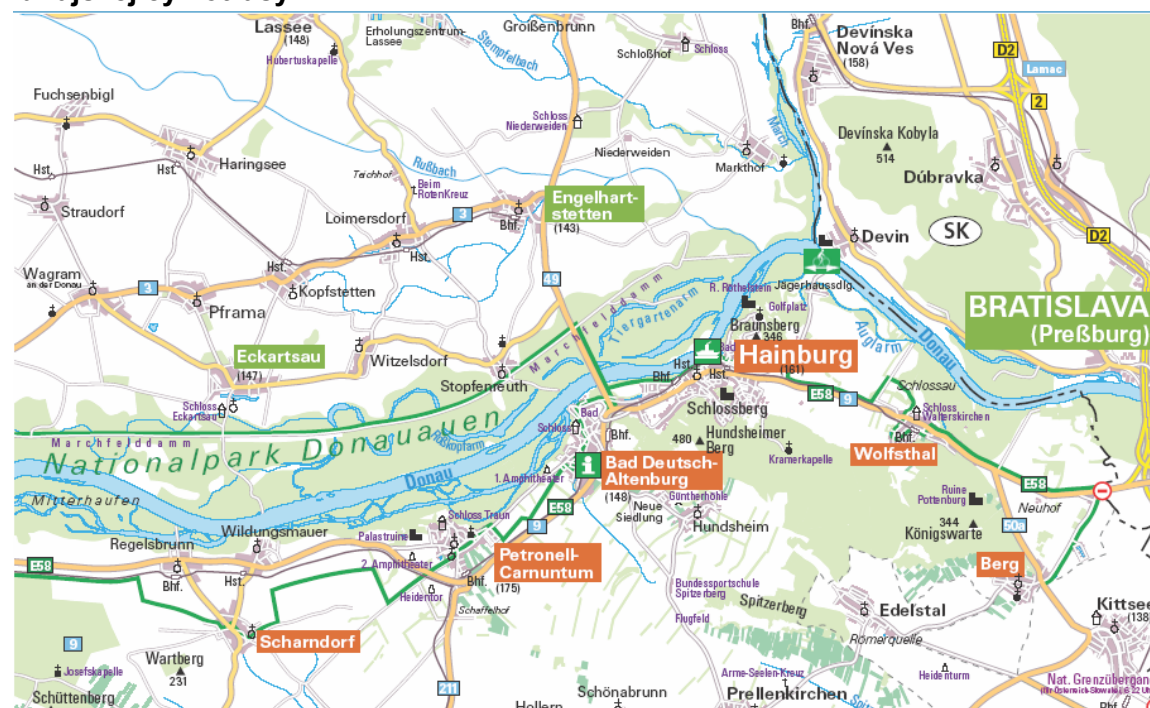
Lassee
(148)
Hubertuskapelle
Erholungszentrum-Lassee
Stempfelbach
Groißenbrunn
Schloßhof
Schloss
Bhf.
Devínska Nová Ves
(158)
D2
Lamač
2
Fuchsenbigl
Haringsee
Hst.
Hst.
Schloss Niederweiden
Rußbach
Teichhof
Beim Roten Kreuz
Niederweiden
Markthof
March
Devínska Kobyla
514
Dúbravka
Straudorf
Loimersdorf
3
Hst.
Bhf.
Engelhartstetten
(143)
Devin
SK
D2
Wagram an der Donau
3
Hst.
Kopfstetten
Pframa
49
Marchfelddamm
R. Röthelstein
Golfplatz
Jägerhausdlg.
Tiergartenarm
Braunsberg
346
Hainburg
(161)
Auarm
Donau
BRATISLAVA
(Preßburg)
Eckartsau
(147)
Witzelsdorf
Stopfenreuth
Marchfelddamm
Hst.
Bhf.
Hst.
E58
9
Schlossau
Schloss Eckartsau
Schlossberg
Schloss Walterskirchen
Bad
Schloss
Bhf.
480
Hundsheimer Berg
Bhf.
Marchfelddamm
Rosskopfarm
Kramerkapelle
Wolfsthal
Nationalpark Donauauen
Bad Deutsch-Altenburg
(148)
1. Amphitheater
Donau
Güntherhöhle
Ruine Pottenburg
E58
Mitterhaufen
Neue Siedlung
Hundsheim
344
Königswarte
Neuhof
E58
Schloss Traun
9
50a
Wildungsmauer
Palastruine
Regelsbrunn
Petronell-Carnuntum
(175)
Berg
E58
2. Amphitheater
Bhf.
Hst.
Heidentor
Schaffelhof
Bundessportschule Spitzerberg
Spitzerberg
Edelstal
Kittsee
(138)
Scharndorf
Römerquelle
9
Flugfeld
Josefskapelle
Wartberg
231
Heidenturm
Nat. Grenzübergang
Arme-Seelen-Kreuz
Schüttenberg
211
Schönabrunn
Hollern
Prellenkirchen